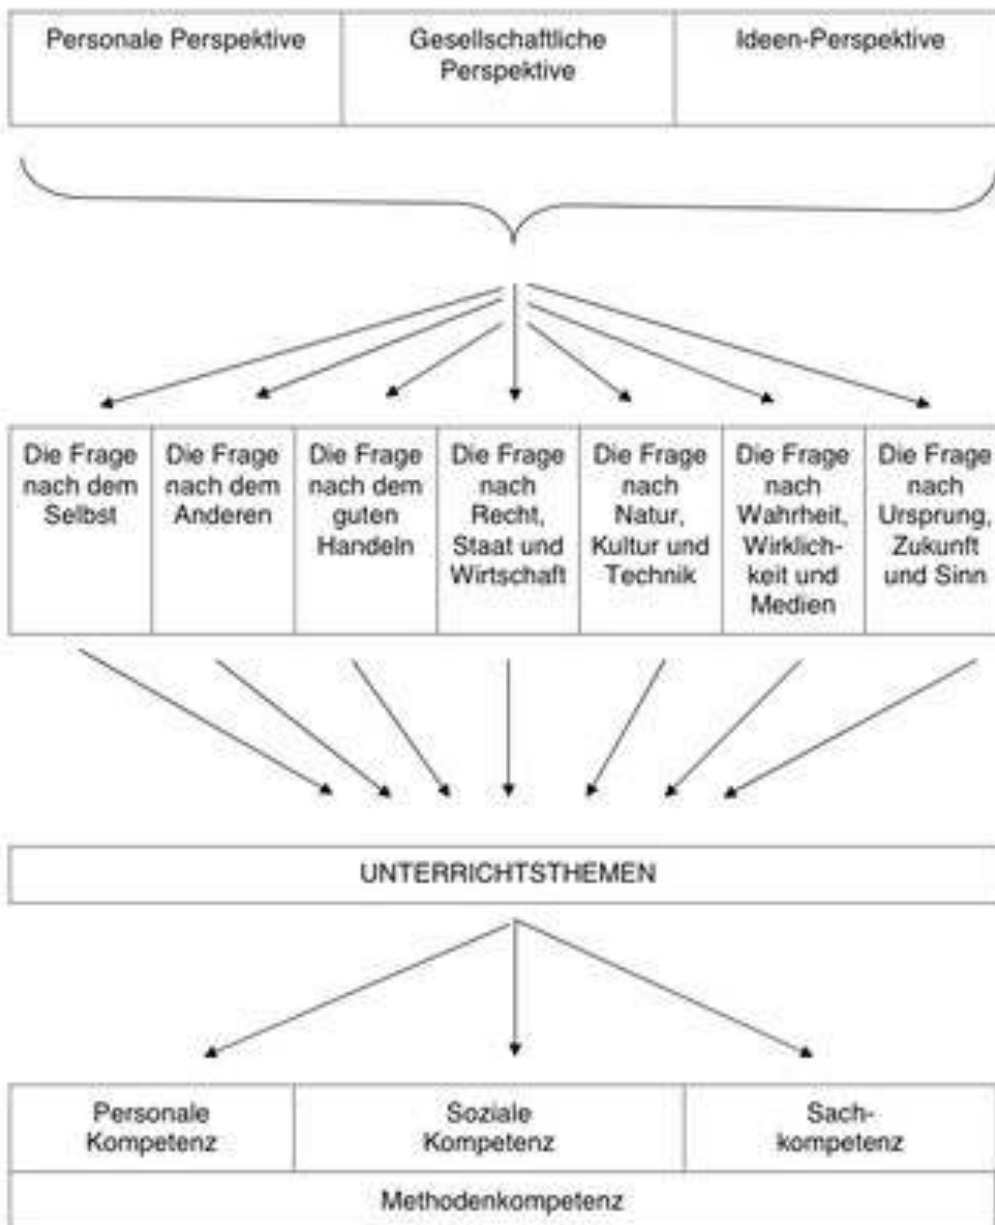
| Personale Perspektive | Gesellschaftliche Perspektive | Ideen-Perspektive |
|---|---|---|

| Die Frage nach dem Selbst | Die Frage nach dem Anderen | Die Frage nach dem guten Handeln | Die Frage nach Recht, Staat und Wirtschaft | Die Frage nach Natur, Kultur und Technik | Die Frage nach Wahrheit, Wirklichkeit und Medien | Die Frage nach Ursprung, Zukunft und Sinn |
|---|---|---|---|---|---|---|

UNTERRICHTSTHEMEN

| Personale Kompetenz | Soziale Kompetenz | Sachkompetenz |
|---|---|---|
| Methodenkompetenz | | |